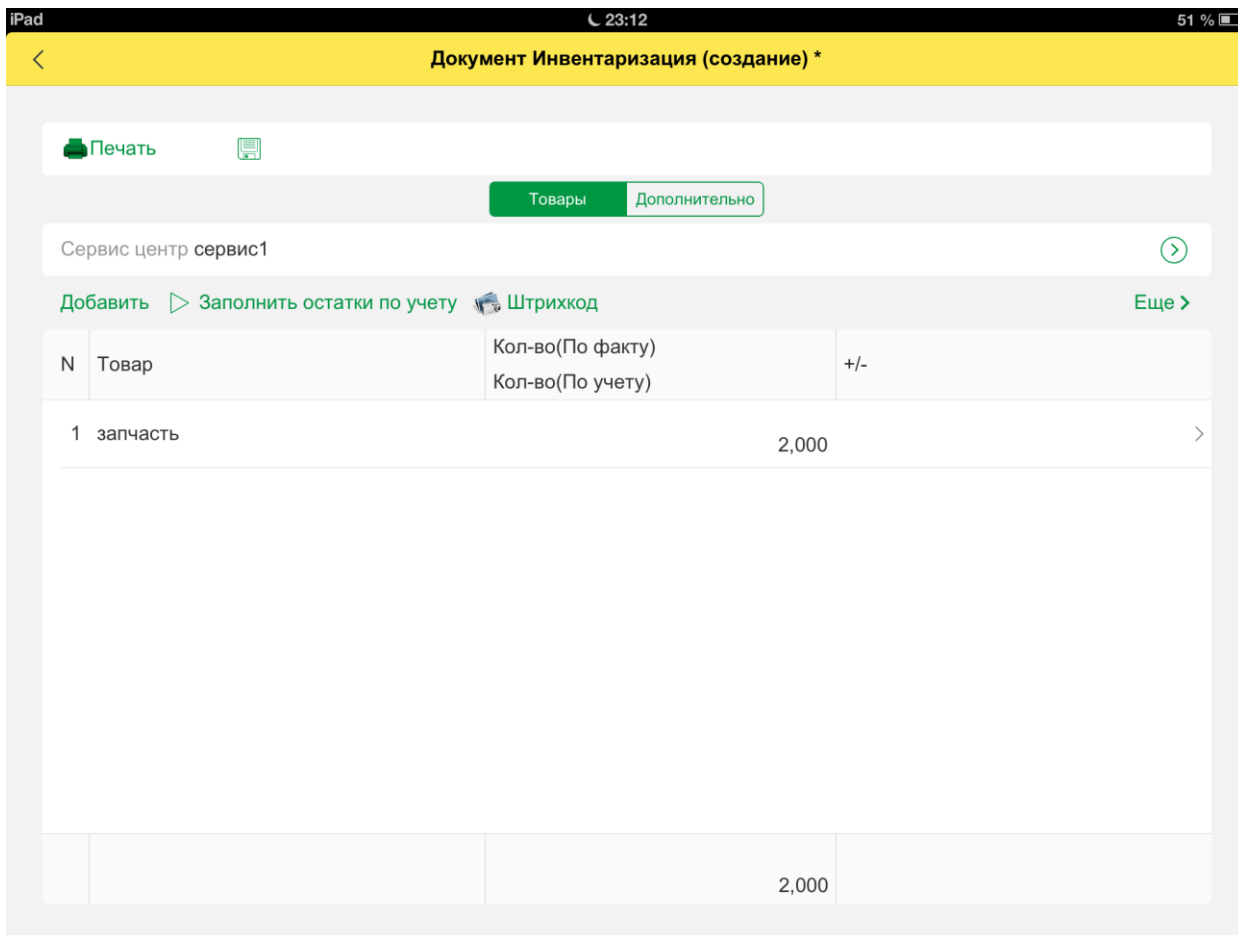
iPad 23:12 51 %

Документ Инвентаризация (создание) *

Печать

Товары Дополнительно

Сервис центр сервис1

Добавить Заполнить остатки по учету Штрихкод Еще

| N | Товар | Кол-во(По факту) Кол-во(По учету) | +/- |
|---|---|---|---|
| 1 | запчасть | 2,000 | |
| | | 2,000 | |